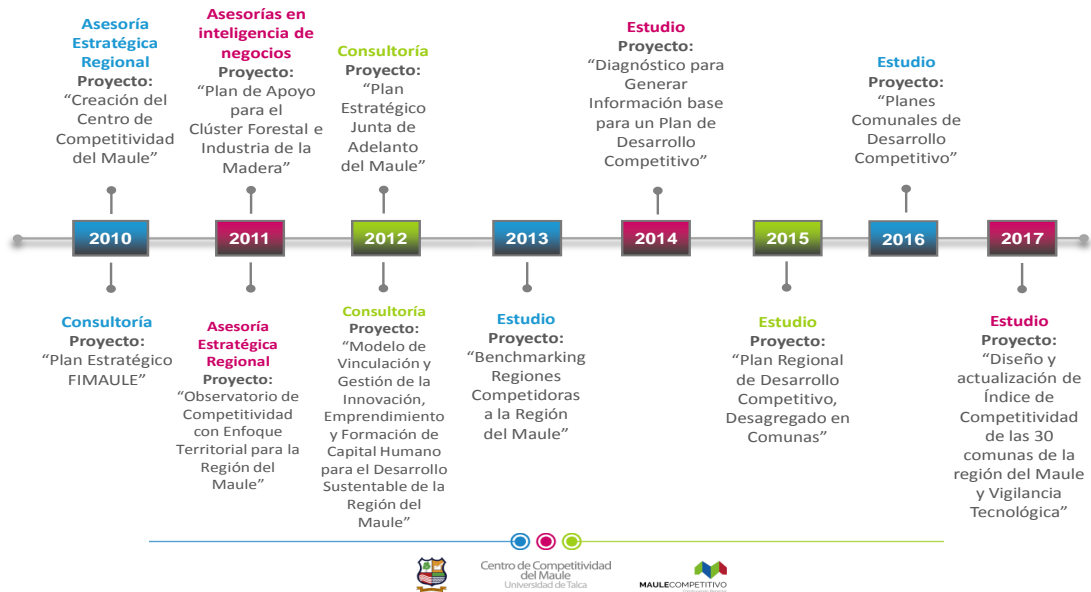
Asesoría Estratégica Regional
Proyecto:
“Creación del Centro de Competitividad del Maule”

Asesorías en inteligencia de negocios
Proyecto:
“Plan de Apoyo para el Clúster Forestal e Industria de la Madera”

Consultoría
Proyecto:
“Plan Estratégico Junta de Adelanto del Maule”

Estudio
Proyecto:
“Diagnóstico para Generar Información base para un Plan de Desarrollo Competitivo”

Estudio
Proyecto:
“Planes Comunales de Desarrollo Competitivo”

2010 2011 2012 2013 2014 2015 2016 2017

Consultoría
Proyecto:
“Plan Estratégico FIMAULE”

Asesoría Estratégica Regional
Proyecto:
“Observatorio de Competitividad con Enfoque Territorial para la Región del Maule”

Consultoría
Proyecto:
“Modelo de Vinculación y Gestión de la Innovación, Emprendimiento y Formación de Capital Humano para el Desarrollo Sustentable de la Región del Maule”

Estudio
Proyecto:
“Benchmarking Regiones Competidoras a la Región del Maule”

Estudio
Proyecto:
“Plan Regional de Desarrollo Competitivo, Desagregado en Comunas”

Estudio
Proyecto:
“Diseño y actualización de Índice de Competitividad de las 30 comunas de la región del Maule y Vigilancia Tecnológica”

Centro de Competitividad del Maule
Universidad de Talca

MAULECOMPETITIVO